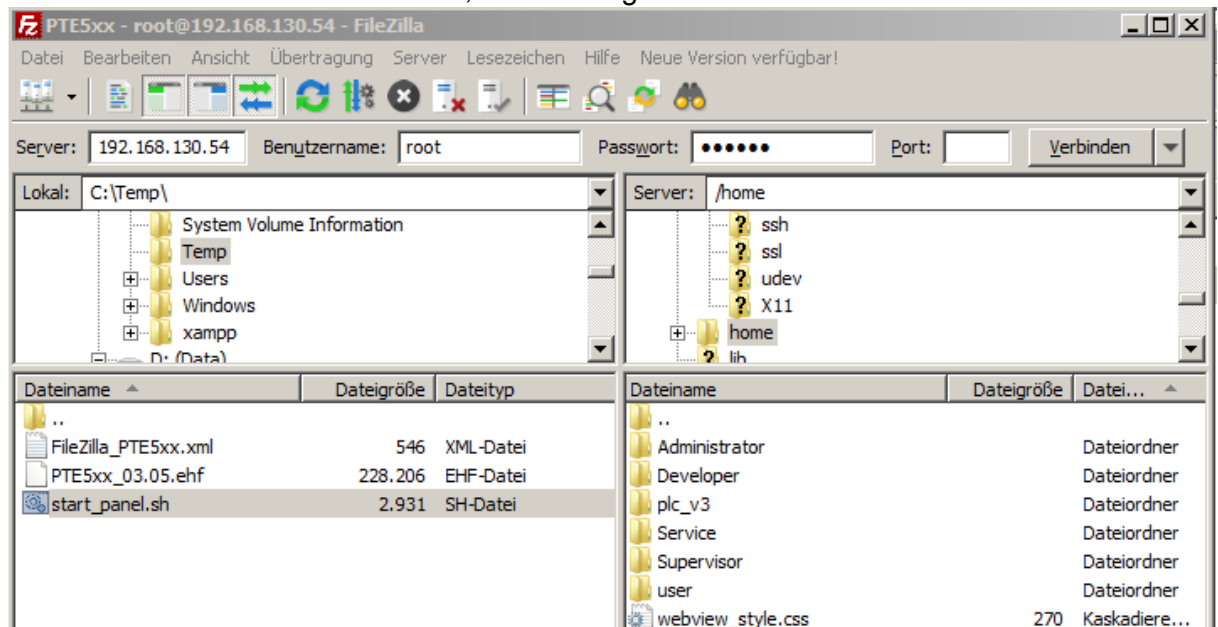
PTE5xx - root@192.168.130.54 - FileZilla

Datei Bearbeiten Ansicht Übertragung Server Lesezeichen Hilfe Neue Version verfügbar!

Server: 192.168.130.54 Benutzername: root Passwort: •••••• Port: Verbinden

Lokal: C:\Temp\

System Volume Information
Temp
Users
Windows
xampp
D: (Data)

Server: /home

ssh
ssl
udev
X11
home
lib

| Dateiname | Dateigröße | Dateityp |
|---|---|---|
| .. | | |
| FileZilla_PTE5xx.xml | 546 | XML-Datei |
| PTE5xx_03.05.ehf | 228.206 | EHF-Datei |
| start_panel.sh | 2.931 | SH-Datei |

| Dateiname | Dateigröße | Datei... |
|---|---|---|
| .. | | |
| Administrator | | Dateiordner |
| Developer | | Dateiordner |
| plc_v3 | | Dateiordner |
| Service | | Dateiordner |
| Supervisor | | Dateiordner |
| user | | Dateiordner |
| webview_style.css | 270 | Kaskadiere... |